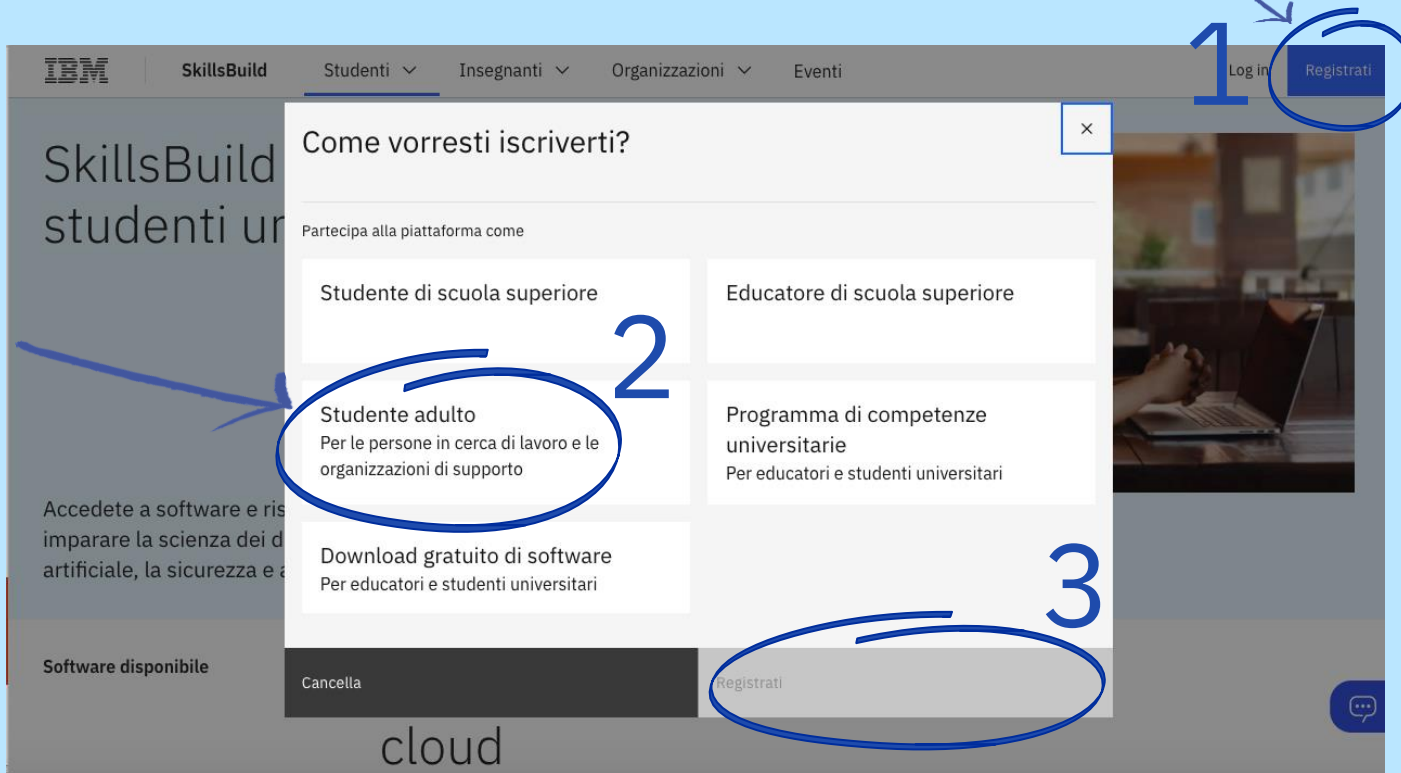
IBM SkillsBuild Studenti Insegnanti Organizzazioni Eventi Log in Registrati

1

SkillsBuild
studenti ur

Come vorresti iscriverti?

×

Partecipa alla piattaforma come

Studente di scuola superiore

Educatore di scuola superiore

2

Studente adulto
Per le persone in cerca di lavoro e le organizzazioni di supporto

Programma di competenze universitarie
Per educatori e studenti universitari

Accedete a software e ris
imparare la scienza dei d
artificiale, la sicurezza e a

Download gratuito di software
Per educatori e studenti universitari

3

Software disponibile

Cancella

Registrati

cloud